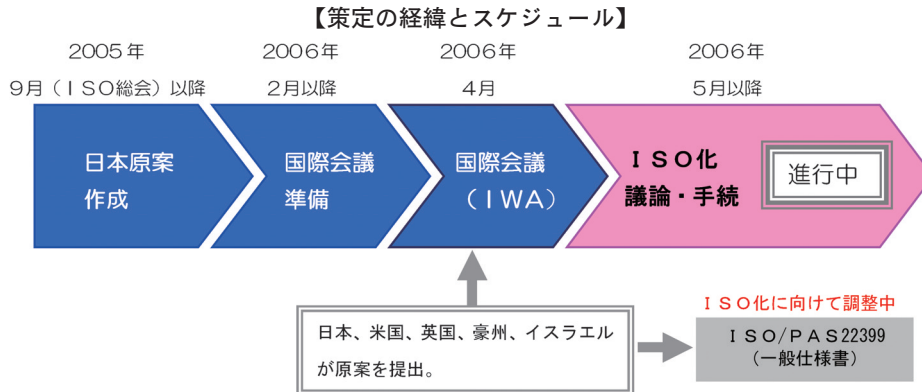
【策定の経緯とスケジュール】

2005年
9月（ＩＳＯ総会）以降

2006年
2月以降

2006年
4月

2006年
5月以降

日本原案
作成

国際会議
準備

国際会議
（ＩＷＡ）

ＩＳＯ化
議論・手続

進行中

日本、米国、英国、豪州、イスラエルが原案を提出。

ＩＳＯ化に向けて調整中

ＩＳＯ/ＰＡＳ22399
（一般仕様書）